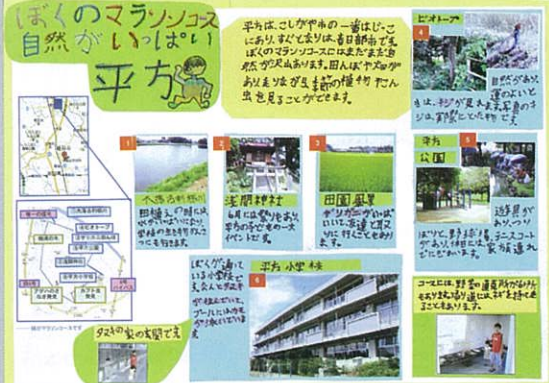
ぼくのマラソンコース
自然がいっぱい
平方

平方は、こしがや市の一番はじっこにあり、すぐとなりは春日部市です。ぼくのマラソンコースにはまだまだ自然が少し残っています。田んぼや川があり、ほかでは見られない季節の植物がたくさん生えることができます。

4
ビオトープ
自然があり、運がよいときは、かわせみが見えます。季節の生き物がいます。

1
不動沼排水
田植えの時期には水がいっぱいになり、宝探しのようでとてもきれいです。

2
浅間神社
6月には祭りがあり、手作りのお神輿でイベントに参加します。

3
田園風景
ボランティアがいて、草刈りや手入れをしてきれいにしてくれます。

5
平方公園
遊具がありいっぱい遊べます。テニスコートがあり、休日には家族連れが多いです。

6
平方小学校
ぼくが通っている小学校です。校舎が新しく、プールにはボウルの新しいものが入っています。

タスキの家の玄関です

コースには、野菜の直売所があり、おいしそうな野菜が売られていて、おいしそうにみえます。

ぼくのマラソンコースです